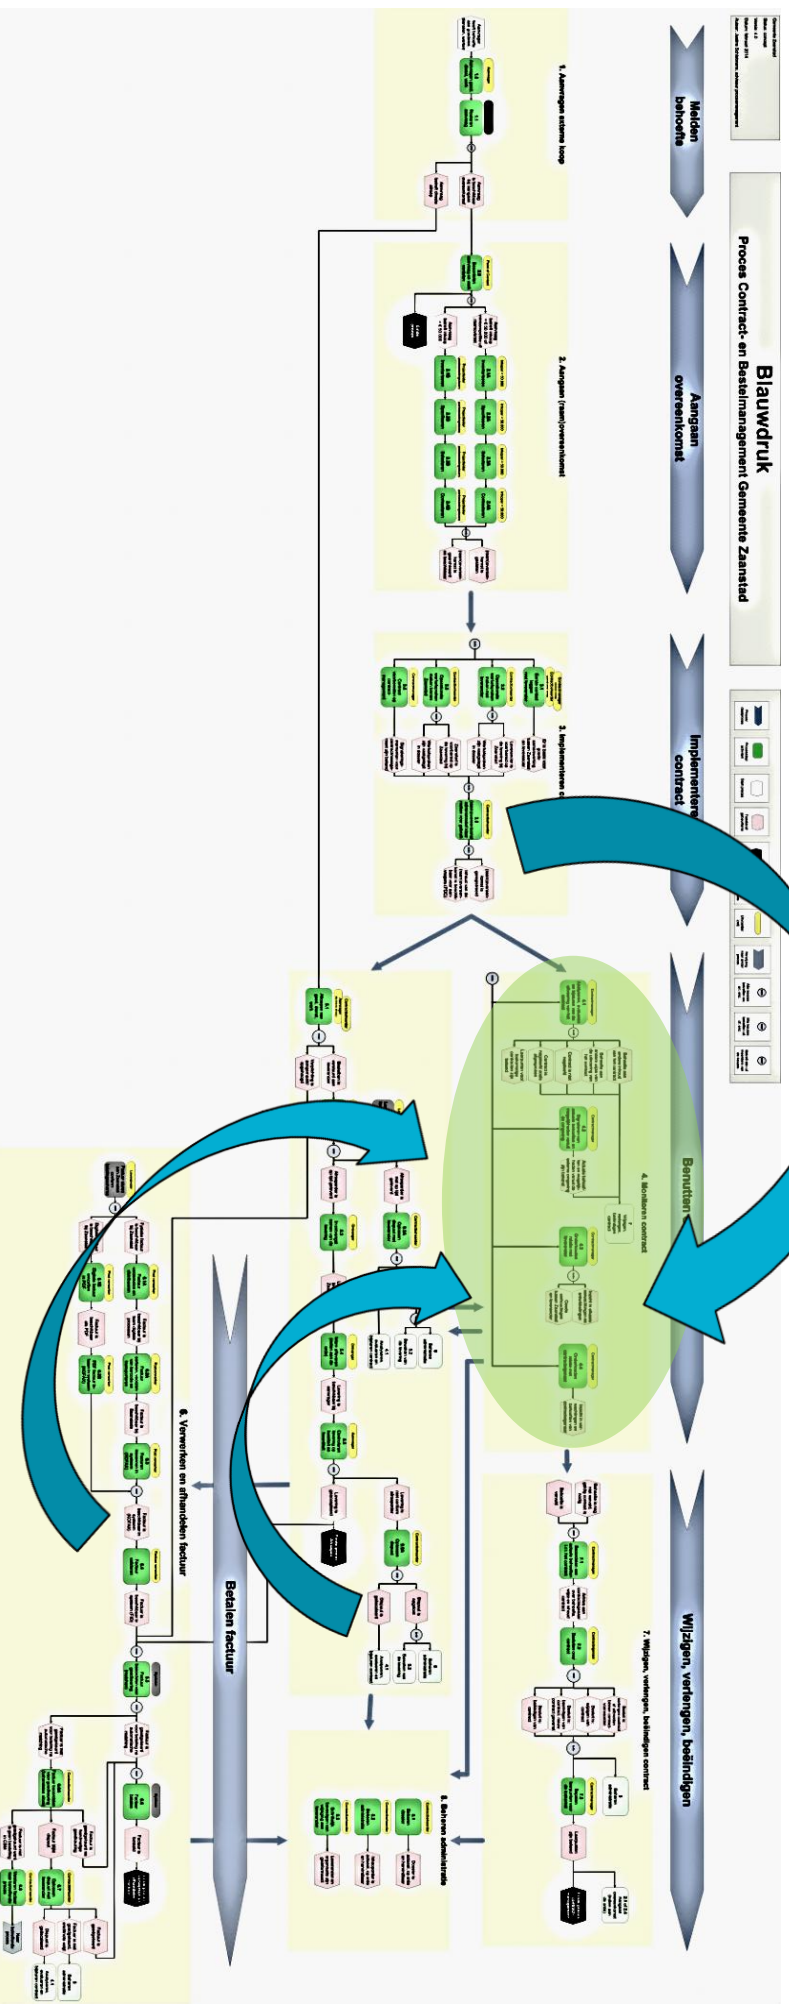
Blauwdruk

Proces Contract- en Bestelmanagement Gemeente Zaanstad

Melden behoefte

Aangaan overeenkomst

Implementeren contract

Benutten

Wijzigen, verlengen, beëindigen

Betalen factuur

1. Aanvragen externe inkoop

2. Aangaan (raam)overeenkomst

3. Implementeren c

4. Monitoren contract

6. Verwerken en afhandelen factuur

7. Wijzigen, verlengen, beëindigen contract

8. Beheren administratie

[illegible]